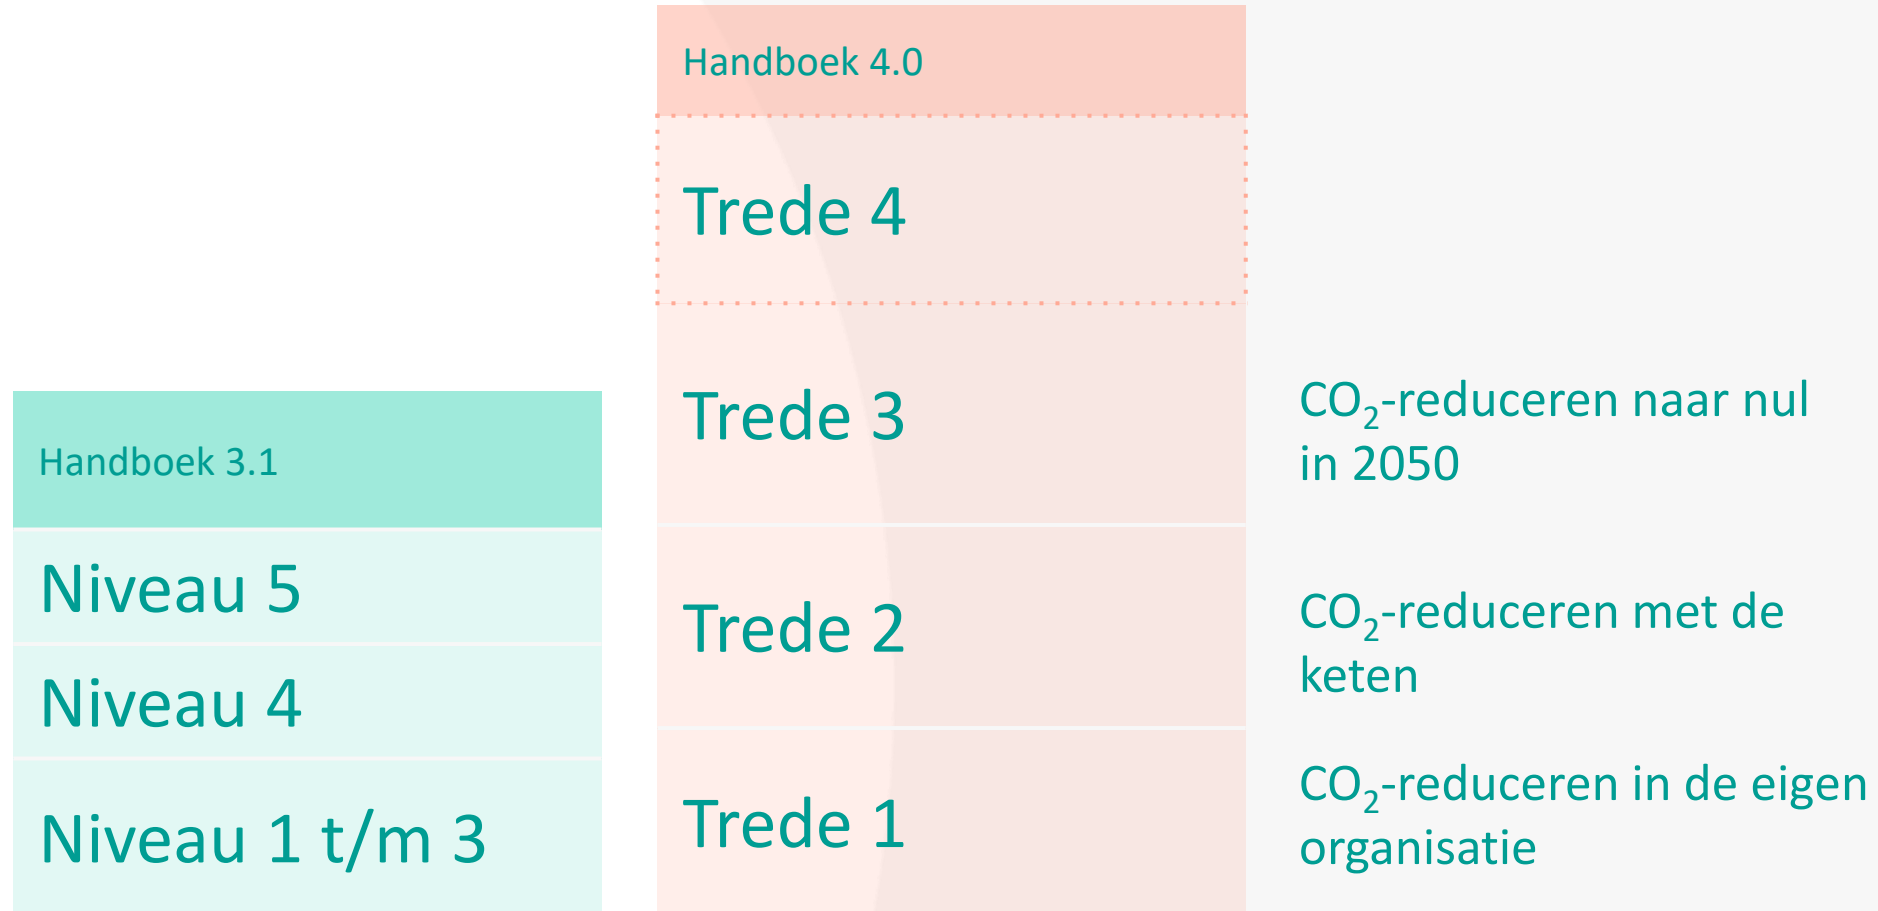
Handboek 3.1

Niveau 5

Niveau 4

Niveau 1 t/m 3

Handboek 4.0

Trede 4

Trede 3

Trede 2

Trede 1

$CO_2$-reduceren naar nul in 2050

$CO_2$-reduceren met de keten

$CO_2$-reduceren in de eigen organisatie